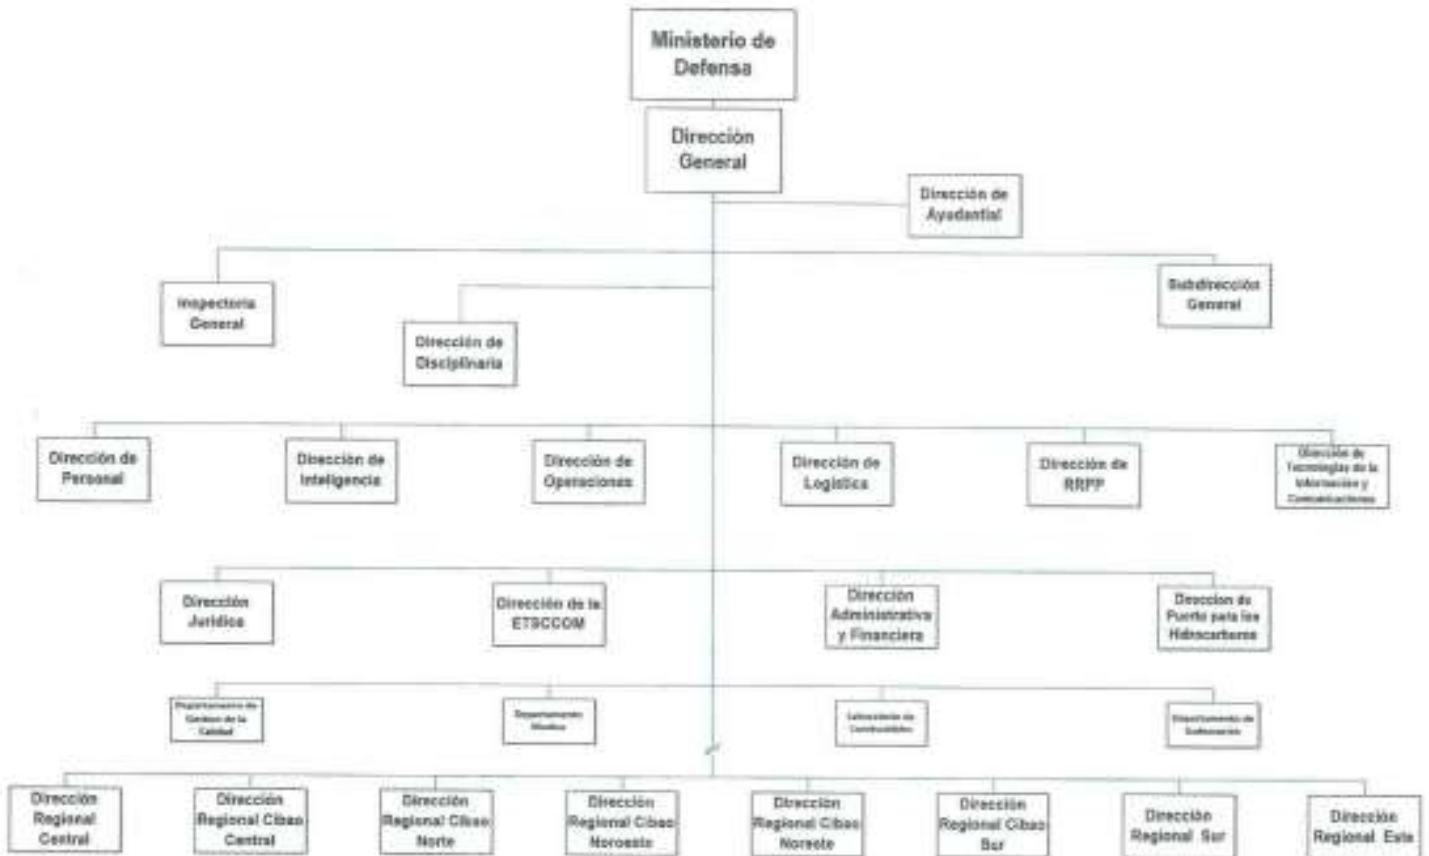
Ministerio de Defensa

Dirección General

Dirección de Ayudantía

Inspectoría General

Dirección de Disciplinaria

Subdirección General

Dirección de Personal

Dirección de Inteligencia

Dirección de Operaciones

Dirección de Logística

Dirección de RRPP

Dirección de Tecnologías de la Información y Comunicaciones

Dirección Jurídica

Dirección de la ETSCCOM

Dirección Administrativa y Financiera

Dirección de Puerto para los Hidrocarburos

Departamento de Gestión de la Calidad

Departamento Médico

Laboratorio de Combustibles

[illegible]

Dirección Regional Central

Dirección Regional Cibao Central

Dirección Regional Cibao Norte

Dirección Regional Cibao Noroeste

Dirección Regional Cibao Noreste

Dirección Regional Cibao Sur

Dirección Regional Sur

Dirección Regional Este